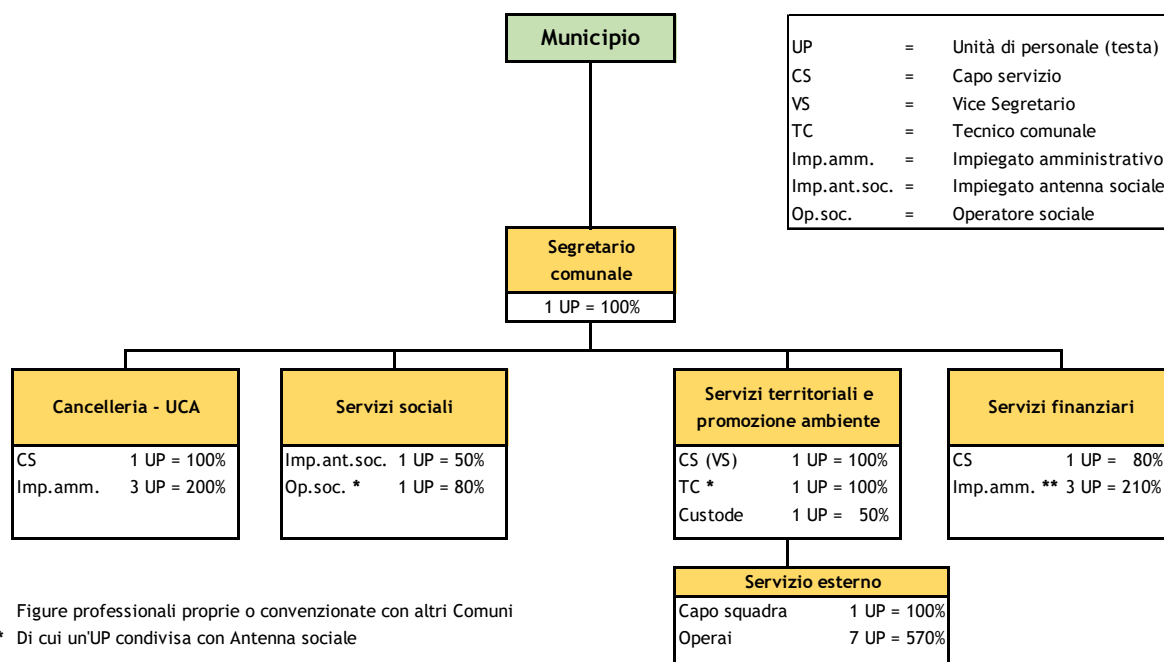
Municipio

| | | |
|---|---|---|
| UP | = | Unità di personale (testa) |
| CS | = | Capo servizio |
| VS | = | Vice Segretario |
| TC | = | Tecnico comunale |
| Imp.amm. | = | Impiegato amministrativo |
| Imp.ant.soc. | = | Impiegato antenna sociale |
| Op.soc. | = | Operatore sociale |

Segretario comunale
1 UP = 100%

Cancelleria - UCA
CS 1 UP = 100%
Imp.amm. 3 UP = 200%

Servizi sociali
Imp.ant.soc. 1 UP = 50%
Op.soc. * 1 UP = 80%

Servizi territoriali e promozione ambiente
CS (VS) 1 UP = 100%
TC * 1 UP = 100%
Custode 1 UP = 50%

Servizi finanziari
CS 1 UP = 80%
Imp.amm. ** 3 UP = 210%

Servizio esterno
Capo squadra 1 UP = 100%
Operai 7 UP = 570%

Figure professionali proprie o convenzionate con altri Comuni
* Di cui un'UP condivisa con Antenna sociale